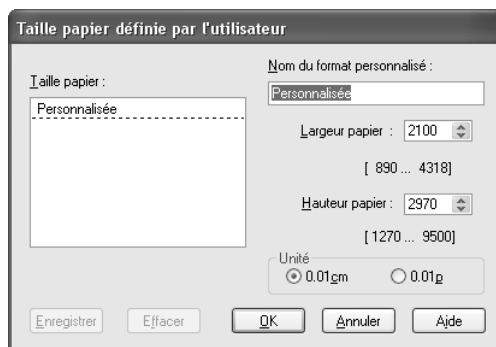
Taille papier définie par l'utilisateur

Taille papier :

Personnalisée

Nom du format personnalisé :

Personnalisée

Largeur papier : 2100

[ 890 ... 4318]

Hauteur papier : 2970

[ 1270 ... 9500]

Unité

0.01cm

0.01p

Enregistrer

Effacer

OK

Annuler

Aide